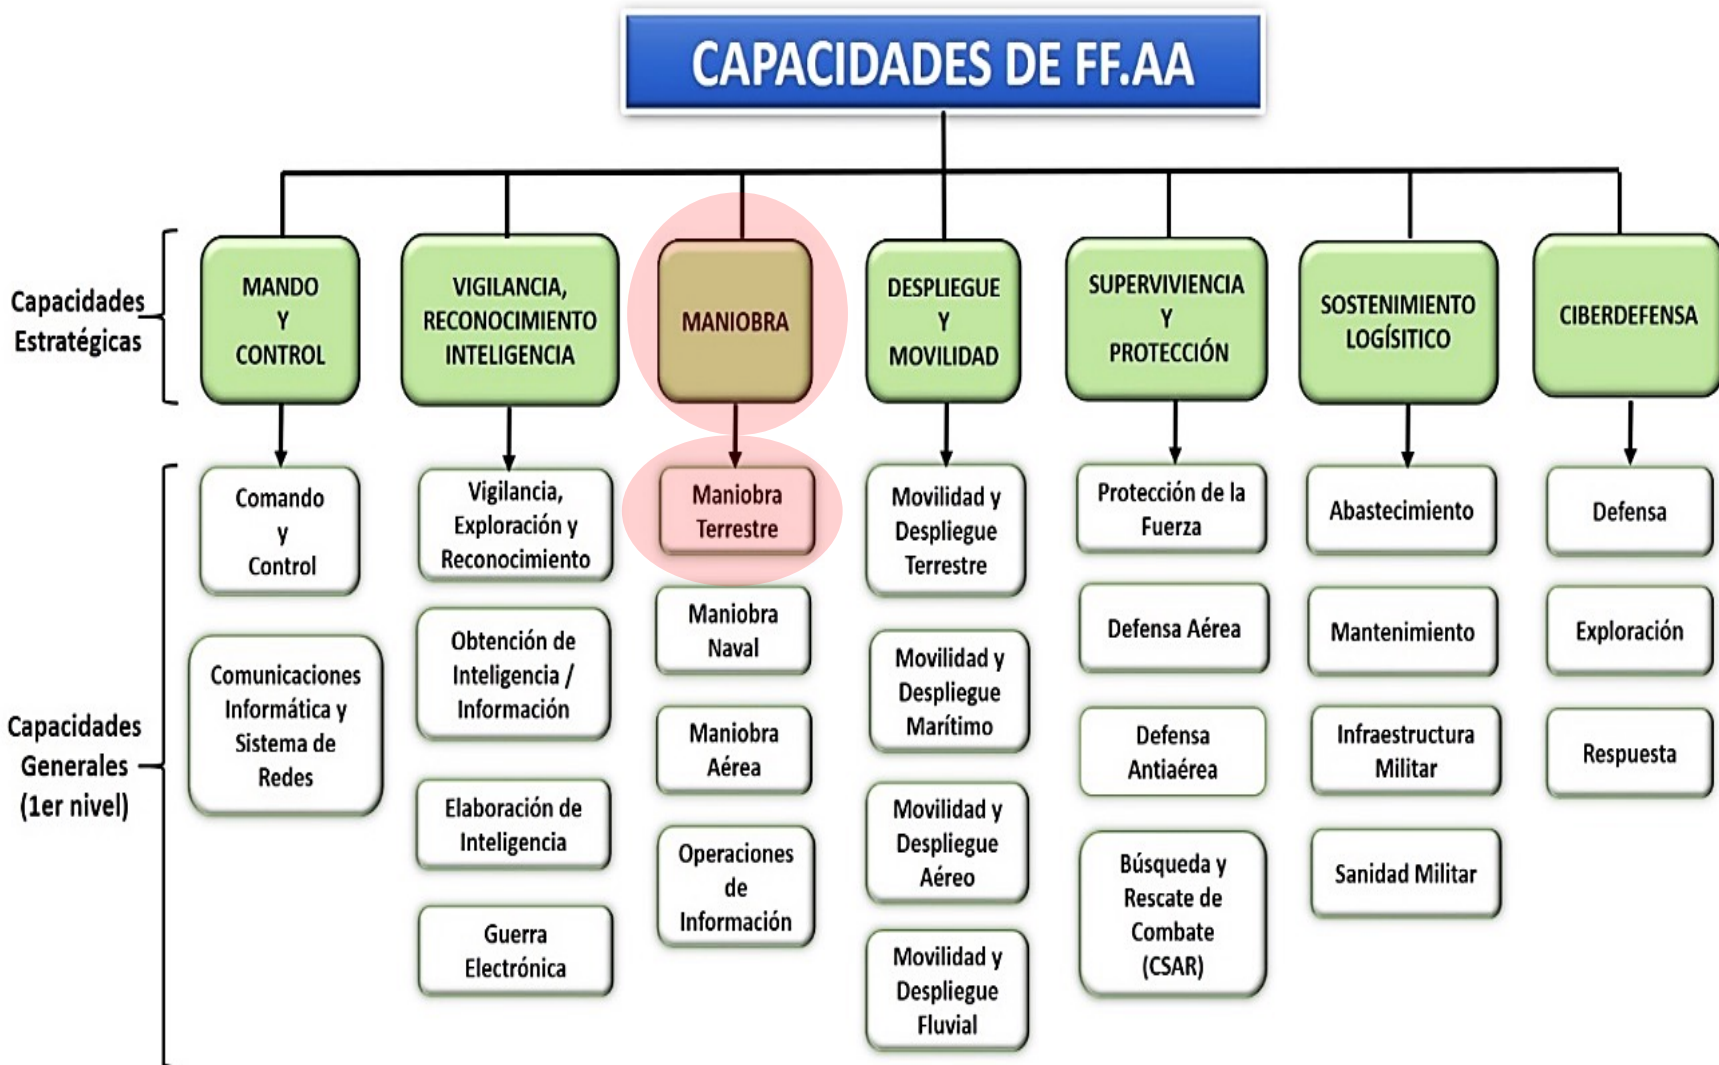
CAPACIDADES DE FF.AA

Capacidades Estratégicas

MANDO Y CONTROL

VIGILANCIA, RECONOCIMIENTO INTELIGENCIA

MANIOBRA

DESPLIEGUE Y MOVILIDAD

SUPERVIVIENCIA Y PROTECCIÓN

SOSTENIMIENTO LOGÍSITICO

CIBERDEFENSA

Capacidades Generales (1er nivel)

Comando y Control

Comunicaciones Informática y Sistema de Redes

Vigilancia, Exploración y Reconocimiento

Obtención de Inteligencia / Información

Elaboración de Inteligencia

Guerra Electrónica

Maniobra Terrestre

Maniobra Naval

Maniobra Aérea

Operaciones de Información

Movilidad y Despliegue Terrestre

Movilidad y Despliegue Marítimo

Movilidad y Despliegue Aéreo

Movilidad y Despliegue Fluvial

Protección de la Fuerza

Defensa Aérea

Defensa Antiaérea

Búsqueda y Rescate de Combate (CSAR)

Abastecimiento

Mantenimiento

Infraestructura Militar

Sanidad Militar

Defensa

Exploración

Respuesta